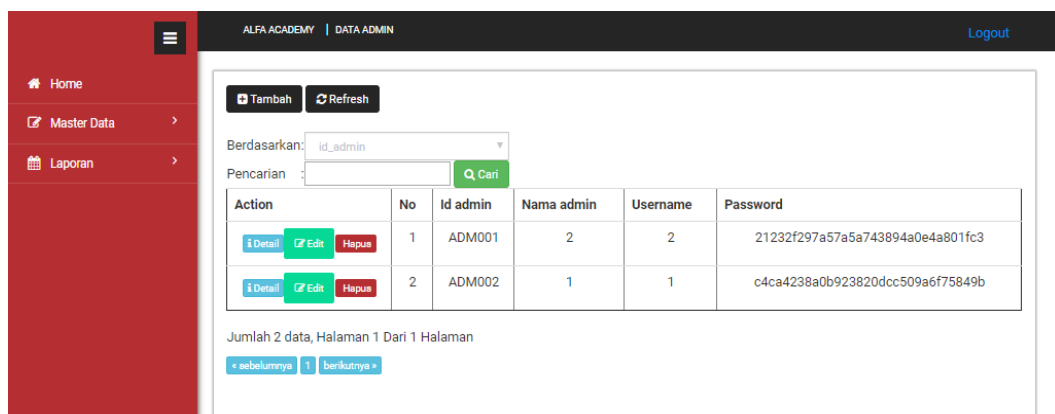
ALFA ACADEMY | DATA ADMIN

Logout

Home

Master Data

Laporan

Tambah Refresh

Berdasarkan: id_admin

Pencarian :

Cari

| Action | No | Id admin | Nama admin | Username | Password |
|---|---|---|---|---|---|
| Detail Edit Hapus | 1 | ADM001 | 2 | 2 | 21232f297a57a5a743894a0e4a801fc3 |
| Detail Edit Hapus | 2 | ADM002 | 1 | 1 | c4ca4238a0b923820dcc509a6f75849b |

Jumlah 2 data, Halaman 1 Dari 1 Halaman

« sebelumnya 1 berikutnya »